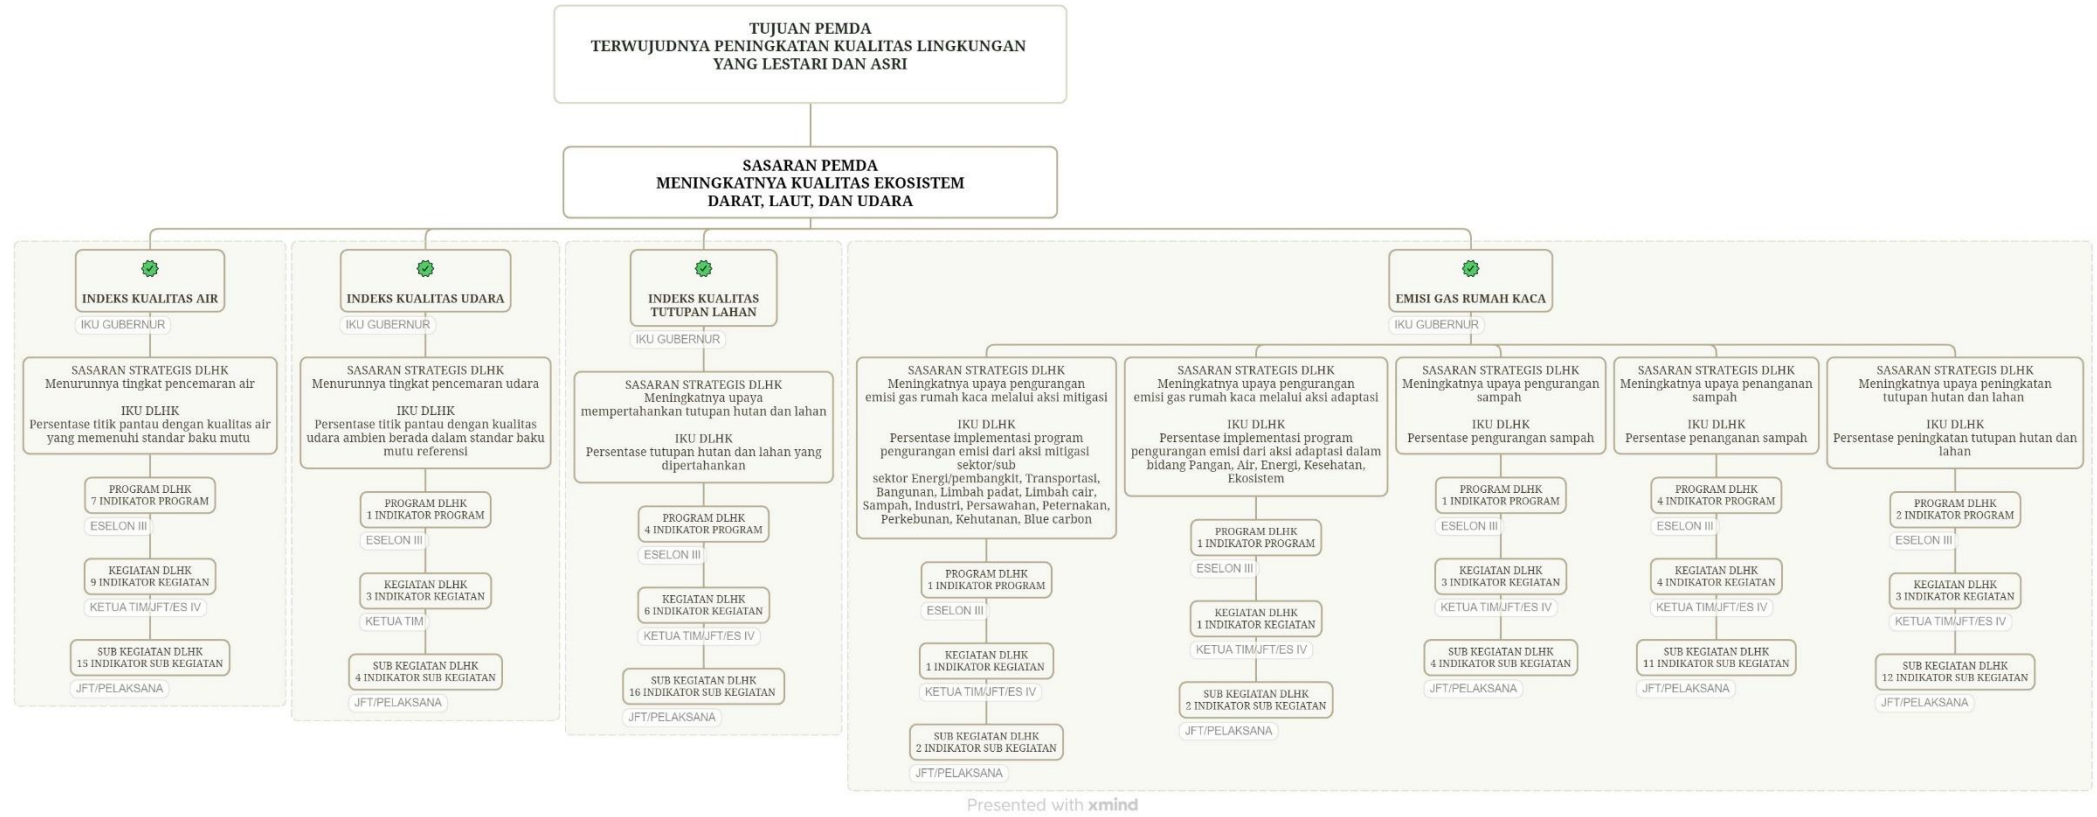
TUJUAN PEMDA
TERWUJUDNYA PENINGKATAN KUALITAS LINGKUNGAN YANG LESTARI DAN ASRI

SASARAN PEMDA
MENINGKATNYA KUALITAS EKOSISTEM DARAT, LAUT, DAN UDARA

INDEKS KUALITAS AIR
IKU GUBERNUR

SASARAN STRATEGIS DLHK
Menurunnya tingkat pencemaran air

IKU DLHK
Persentase titik pantau dengan kualitas air yang memenuhi standar baku mutu

PROGRAM DLHK
7 INDIKATOR PROGRAM
ESELON III

KEGIATAN DLHK
9 INDIKATOR KEGIATAN
KETUA TIM/JFT/ES IV

SUB KEGIATAN DLHK
15 INDIKATOR SUB KEGIATAN
JFT/PELAKSANA

INDEKS KUALITAS UDARA
IKU GUBERNUR

SASARAN STRATEGIS DLHK
Menurunnya tingkat pencemaran udara

IKU DLHK
Persentase titik pantau dengan kualitas udara ambien berada dalam standar baku mutu referensi

PROGRAM DLHK
1 INDIKATOR PROGRAM
ESELON III

KEGIATAN DLHK
3 INDIKATOR KEGIATAN
KETUA TIM

SUB KEGIATAN DLHK
4 INDIKATOR SUB KEGIATAN
JFT/PELAKSANA

INDEKS KUALITAS TUTUPAN LAHAN
IKU GUBERNUR

SASARAN STRATEGIS DLHK
Meningkatnya upaya mempertahankan tutupan hutan dan lahan

IKU DLHK
Persentase tutupan hutan dan lahan yang dipertahankan

PROGRAM DLHK
4 INDIKATOR PROGRAM
ESELON III

KEGIATAN DLHK
6 INDIKATOR KEGIATAN
KETUA TIM/JFT/ES IV

SUB KEGIATAN DLHK
16 INDIKATOR SUB KEGIATAN
JFT/PELAKSANA

EMISI GAS RUMAH KACA
IKU GUBERNUR

SASARAN STRATEGIS DLHK
Meningkatnya upaya pengurangan emisi gas rumah kaca melalui aksi mitigasi

IKU DLHK
Persentase implementasi program pengurangan emisi dari aksi mitigasi sektor/sub sektor Energi/pembangkit, Transportasi, Bangunan, Limbah padat, Limbah cair, Sampah, Industri, Persawahan, Peternakan, Perkebunan, Kehutanan, Blue carbon

PROGRAM DLHK
1 INDIKATOR PROGRAM
ESELON III

KEGIATAN DLHK
1 INDIKATOR KEGIATAN
KETUA TIM/JFT/ES IV

SUB KEGIATAN DLHK
2 INDIKATOR SUB KEGIATAN
JFT/PELAKSANA

SASARAN STRATEGIS DLHK
Meningkatnya upaya pengurangan emisi gas rumah kaca melalui aksi adaptasi

IKU DLHK
Persentase implementasi program pengurangan emisi dari aksi adaptasi dalam bidang Pangan, Air, Energi, Kesehatan, Ekosistem

PROGRAM DLHK
1 INDIKATOR PROGRAM
ESELON III

KEGIATAN DLHK
1 INDIKATOR KEGIATAN
KETUA TIM/JFT/ES IV

SUB KEGIATAN DLHK
2 INDIKATOR SUB KEGIATAN
JFT/PELAKSANA

SASARAN STRATEGIS DLHK
Meningkatnya upaya pengurangan sampah

IKU DLHK
Persentase pengurangan sampah

PROGRAM DLHK
1 INDIKATOR PROGRAM
ESELON III

KEGIATAN DLHK
3 INDIKATOR KEGIATAN
KETUA TIM/JFT/ES IV

SUB KEGIATAN DLHK
4 INDIKATOR SUB KEGIATAN
JFT/PELAKSANA

SASARAN STRATEGIS DLHK
Meningkatnya upaya penanganan sampah

IKU DLHK
Persentase penanganan sampah

PROGRAM DLHK
4 INDIKATOR PROGRAM
ESELON III

KEGIATAN DLHK
4 INDIKATOR KEGIATAN
KETUA TIM/JFT/ES IV

SUB KEGIATAN DLHK
11 INDIKATOR SUB KEGIATAN
JFT/PELAKSANA

SASARAN STRATEGIS DLHK
Meningkatnya upaya peningkatan tutupan hutan dan lahan

IKU DLHK
Persentase peningkatan tutupan hutan dan lahan

PROGRAM DLHK
2 INDIKATOR PROGRAM
ESELON III

KEGIATAN DLHK
3 INDIKATOR KEGIATAN
KETUA TIM/JFT/ES IV

SUB KEGIATAN DLHK
12 INDIKATOR SUB KEGIATAN
JFT/PELAKSANA

Presented with xmind